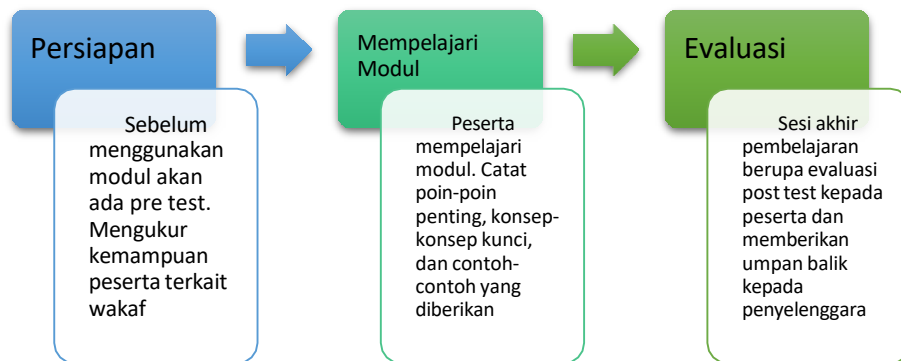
Persiapan

Sebelum menggunakan modul akan ada pre test. Mengukur kemampuan peserta terkait wakaf

Mempelajari Modul

Peserta mempelajari modul. Catat poin-poin penting, konsep-konsep kunci, dan contoh-contoh yang diberikan

Evaluasi

Sesi akhir pembelajaran berupa evaluasi post test kepada peserta dan memberikan umpan balik kepada penyelenggara